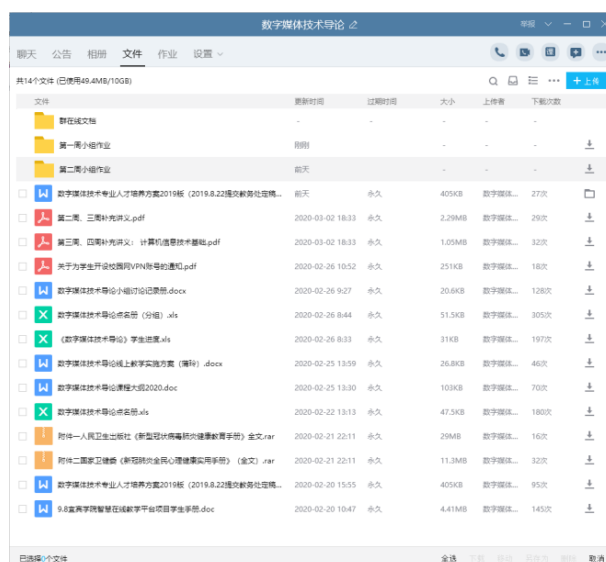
数字媒体技术导论

李锟

聊天 公告 相册 文件 作业 设置

共14个文件 (已使用49.4MB/10GB)

+ 上传

| 文件 | 更新时间 | 过期时间 | 大小 | 上传者 | 下载次数 |
|---|---|---|---|---|---|
| 群在线文档 | - | - | - | - | - |
| 第一周小组作业 | 刚刚 | - | - | - | - |
| 第二周小组作业 | 前天 | - | - | - | - |
| 数字媒体技术专业人才培养方案2019版（2019.8.22提交教务处定稿... | 前天 | 永久 | 405KB | 数字媒体... | 27次 |
| 第二周、三周补充讲义.pdf | 2020-03-02 18:33 | 永久 | 2.29MB | 数字媒体... | 29次 |
| 第三周、四周补充讲义：计算机信息技术基础.pdf | 2020-03-02 18:33 | 永久 | 1.05MB | 数字媒体... | 32次 |
| 关于为学生开设校园网VPN账号的通知.pdf | 2020-02-26 10:52 | 永久 | 251KB | 数字媒体... | 18次 |
| 数字媒体技术导论小组讨论记录册.docx | 2020-02-26 9:27 | 永久 | 20.6KB | 数字媒体... | 128次 |
| 数字媒体技术导论点名册（分组）.xls | 2020-02-26 8:44 | 永久 | 51.5KB | 数字媒体... | 305次 |
| 《数字媒体技术导论》学生进度.xls | 2020-02-26 8:33 | 永久 | 31KB | 数字媒体... | 197次 |
| 数字媒体技术导论线上教学实施方案（简科）.docx | 2020-02-25 13:59 | 永久 | 26.8KB | 数字媒体... | 46次 |
| 数字媒体技术导论课程大纲2020.doc | 2020-02-25 13:30 | 永久 | 103KB | 数字媒体... | 70次 |
| 数字媒体技术导论点名册.xls | 2020-02-22 13:13 | 永久 | 47.5KB | 数字媒体... | 180次 |
| 附件一人民卫生出版社《新型冠状病毒肺炎健康教育手册》全文.rar | 2020-02-21 22:11 | 永久 | 29MB | 数字媒体... | 16次 |
| 附件二国家卫健委《新冠肺炎全民心理健康实用手册》（全文）.rar | 2020-02-21 22:11 | 永久 | 11.3MB | 数字媒体... | 32次 |
| 数字媒体技术专业人才培养方案2019版（2019.8.22提交教务处定稿... | 2020-02-20 15:55 | 永久 | 405KB | 数字媒体... | 95次 |
| 9.8宣宾学院智慧在线教学平台项目学生手册.doc | 2020-02-20 10:47 | 永久 | 4.41MB | 数字媒体... | 145次 |

已选择0个文件

全选 下载 转发 另存为 删除 取消